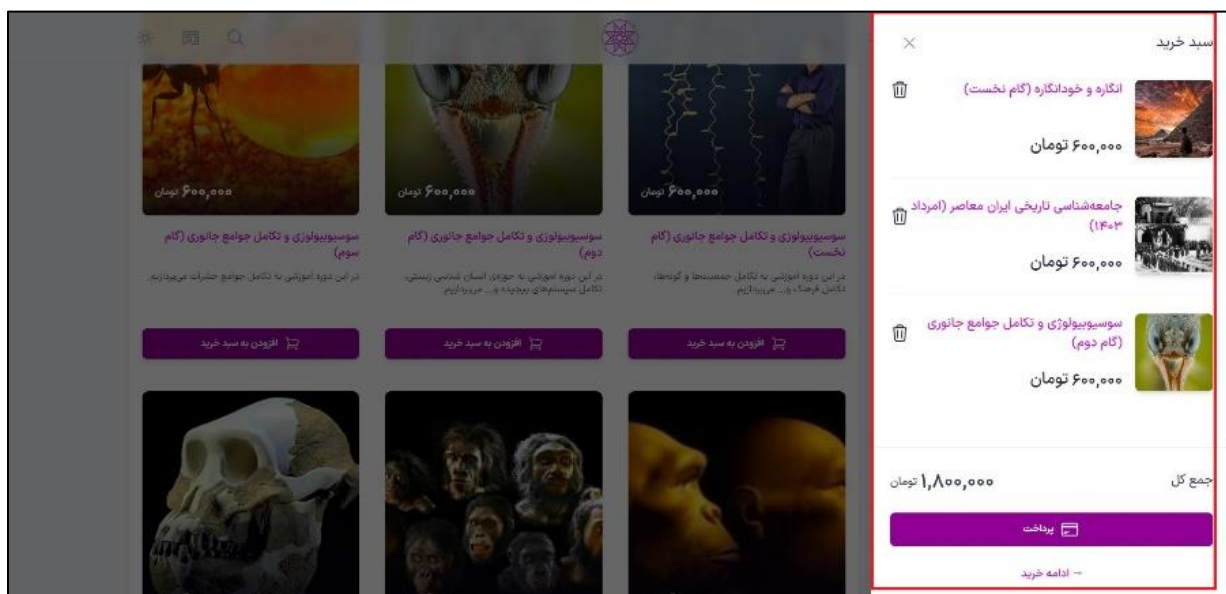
سبد خرید

انگاره و خودانگاره (گام نخست)

۶۰۰,۰۰۰ تومان

جامعه‌شناسی تاریخی ایران معاصر (امرداد ۱۴۰۳)

۶۰۰,۰۰۰ تومان

سوسیوبیولوژی و تکامل جوامع جانوری (گام دوم)

۶۰۰,۰۰۰ تومان

جمع کل

۱,۸۰۰,۰۰۰ تومان

پرداخت

→ ادامه خرید

۶۰۰,۰۰۰ تومان

سوسیوبیولوژی و تکامل جوامع جانوری (گام نخست)

در این دوره آموزشی به تکامل جمعیت‌ها و گونه‌ها، تکامل فرهنگ و ... می‌پردازیم

افزودن به سبد خرید

۶۰۰,۰۰۰ تومان

سوسیوبیولوژی و تکامل جوامع جانوری (گام دوم)

در این دوره آموزشی به حوزه‌ی انسان شناسی زیستی، تکامل سیستم‌های پیچیده و ... می‌پردازیم

افزودن به سبد خرید

۶۰۰,۰۰۰ تومان

سوسیوبیولوژی و تکامل جوامع جانوری (گام سوم)

در این دوره آموزشی به تکامل جوامع حشرات می‌پردازیم.

افزودن به سبد خرید